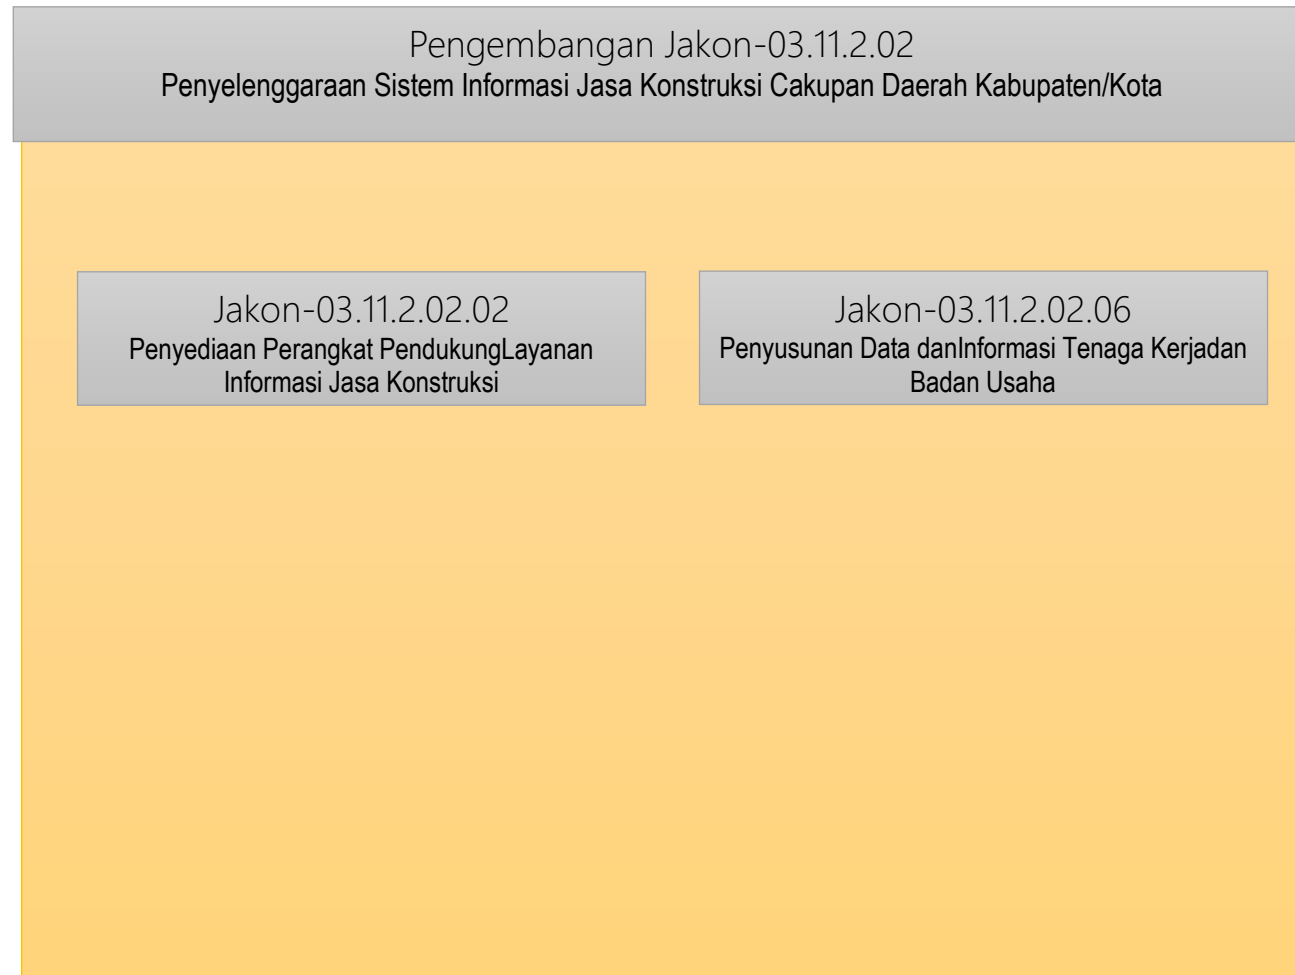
Pengembangan Jakon-03.11.2.02
Penyelenggaraan Sistem Informasi Jasa Konstruksi Cakupan Daerah Kabupaten/Kota

Jakon-03.11.2.02.02
Penyediaan Perangkat PendukungLayanan Informasi Jasa Konstruksi

Jakon-03.11.2.02.06
Penyusunan Data danInformasi Tenaga Kerjadan Badan Usaha